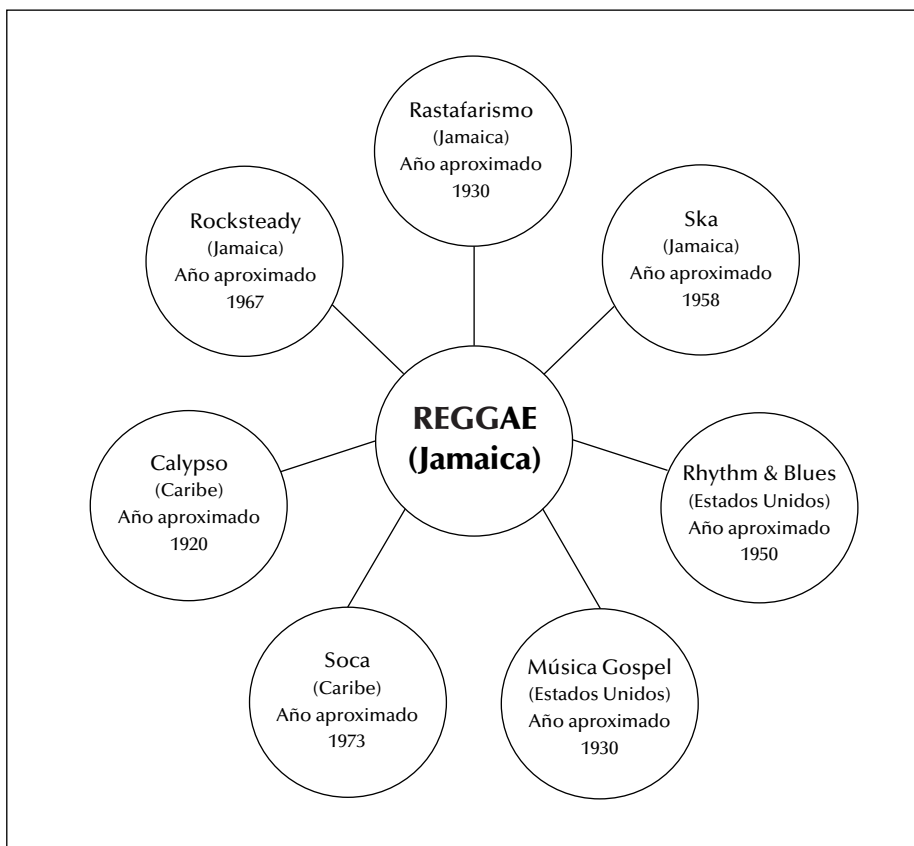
Rastafarismo
(Jamaica)
Año aproximado
1930

Rocksteady
(Jamaica)
Año aproximado
1967

Ska
(Jamaica)
Año aproximado
1958

REGGAE
(Jamaica)

Calypso
(Caribe)
Año aproximado
1920

Rhythm & Blues
(Estados Unidos)
Año aproximado
1950

Soca
(Caribe)
Año aproximado
1973

Música Gospel
(Estados Unidos)
Año aproximado
1930